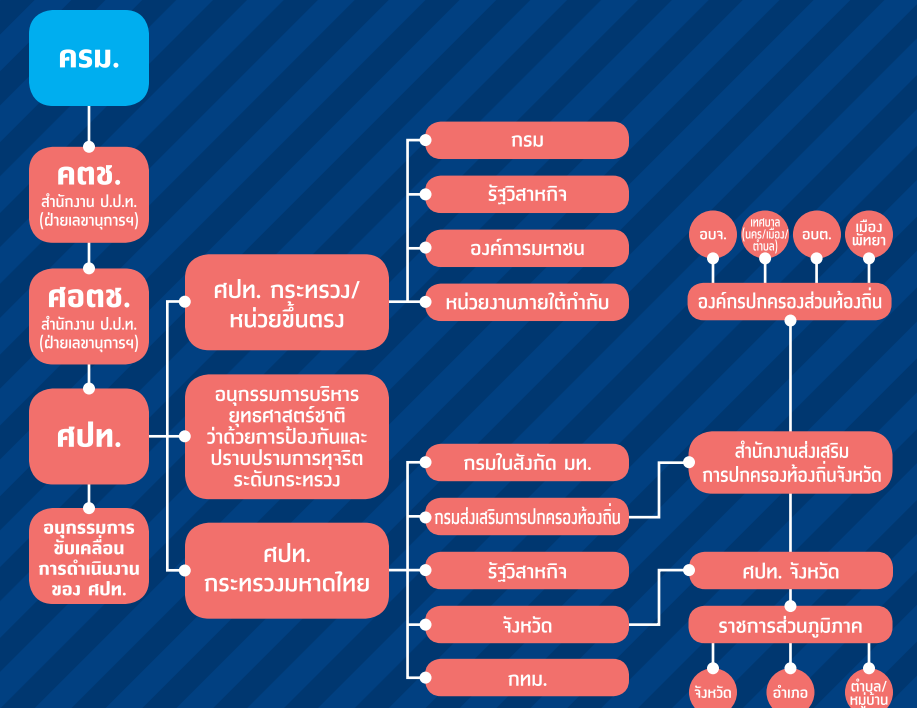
ครม.

คตช.
สำนักงาน ป.ป.ท.
(ฝ่ายเลขานุการฯ)

ศอตช.
สำนักงาน ป.ป.ท.
(ฝ่ายเลขานุการฯ)

ศปท.

อนุกรรมการขับเคลื่อนการดำเนินงานของ ศปท.

ศปท. กระทรวง/หน่วยขึ้นตรง

อนุกรรมการบริหารยุทธศาสตร์ชาติว่าด้วยการป้องกันและปราบปรามการทุจริตระดับกระทรวง

ศปท. กระทรวงมหาดไทย

กรม

รัฐวิสาหกิจ

องค์การมหาชน

หน่วยงานภายใต้กำกับ

กรมในสังกัด มท.

กรมส่งเสริมการปกครองท้องถิ่น

รัฐวิสาหกิจ

จังหวัด

กทม.

อบจ.

เทศบาล (นคร/เมือง/ตำบล)

อบต.

เมืองพัทยา

องค์กรปกครองส่วนท้องถิ่น

สำนักงานส่งเสริมการปกครองท้องถิ่นจังหวัด

ศปท. จังหวัด

ราชการส่วนภูมิภาค

จังหวัด

อำเภอ

ตำบล/หมู่บ้าน